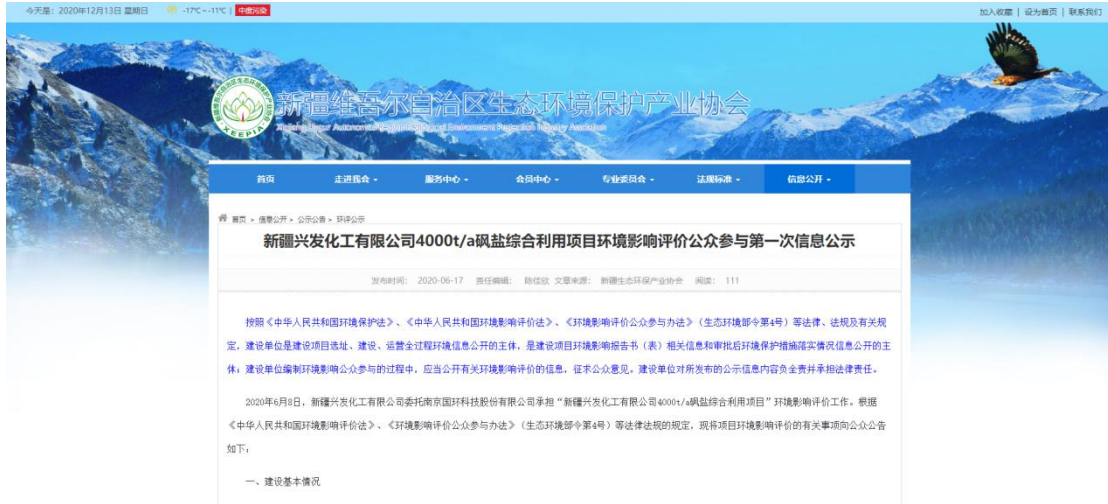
今天是：2020年12月13日 星期日 -17℃~-11℃ | 中度污染

加入收藏 | 设为首页 | 联系我们

新疆维吾尔自治区生态环境保护产业协会

XEEPIA

Xinjiang Uygur Autonomous Region Ecology and Environment Protection Industry Association

首页 走进我会 服务中心 会员中心 专业委员会 法规标准 信息公开

首页 > 信息公开 > 公示公告 > 环评公示

新疆兴发化工有限公司4000t/a砜盐综合利用项目环境影响评价公众参与第一次信息公示

发布时间： 2020-06-17 责任编辑： 陈佳欣 文章来源： 新疆生态环保产业协会 阅读： 111

按照《中华人民共和国环境保护法》、《中华人民共和国环境影响评价法》、《环境影响评价公众参与办法》（生态环境部令第4号）等法律、法规及有关规定，建设单位是建设项目选址、建设、运营全过程环境信息公开的主体，是建设项目环境影响报告书（表）相关信息和审批后环境保护措施落实情况信息公开的主体；建设单位编制环境影响公众参与的过程中，应当公开有关环境影响评价的信息，征求公众意见。建设单位对所发布的公示信息内容负全责并承担法律责任。

2020年6月8日，新疆兴发化工有限公司委托南京国环科技股份有限公司承担“新疆兴发化工有限公司4000t/a砜盐综合利用项目”环境影响评价工作。根据《中华人民共和国环境影响评价法》、《环境影响评价公众参与办法》（生态环境部令第4号）等法律法规的规定，现将项目环境影响评价的有关事项向公众公告如下：

一、建设基本情况